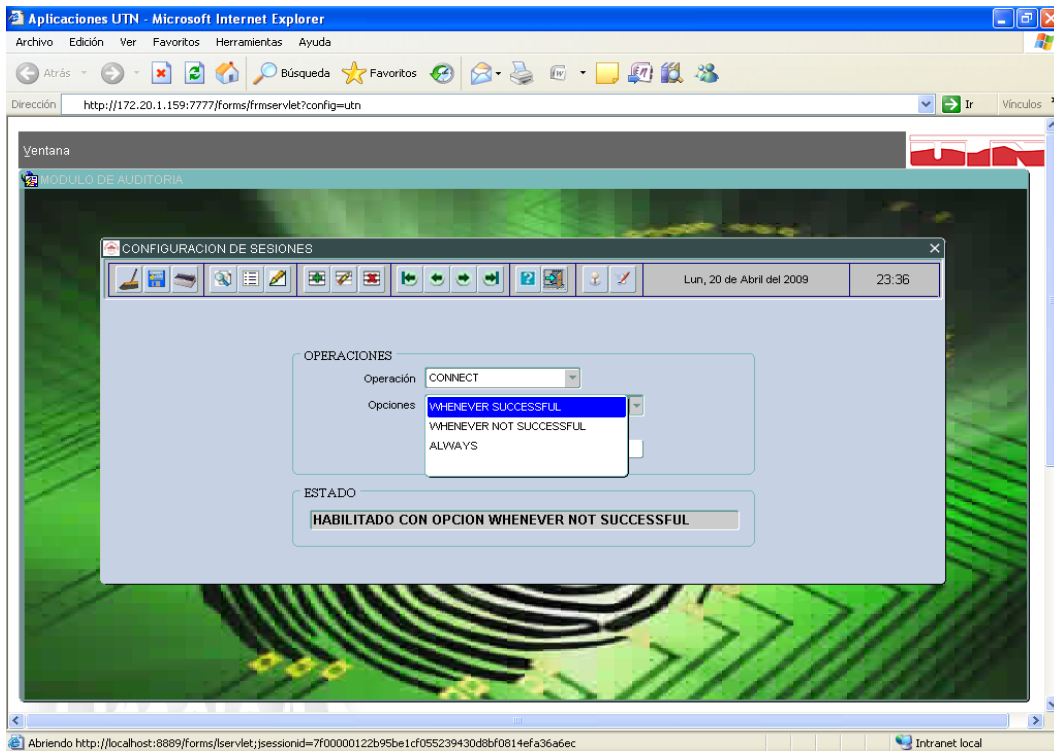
Aplicaciones UTN - Microsoft Internet Explorer

Archivo Edición Ver Favoritos Herramientas Ayuda

Atrás Búsqueda Favoritos

Dirección http://172.20.1.159:7777/forms/frmservlet?config=utn Ir Vínculos

Ventana

MODULO DE AUDITORIA

CONFIGURACION DE SESIONES

Lun, 20 de Abril del 2009 23:36

OPERACIONES

Operación CONNECT

Opciones WHENEVER SUCCESSFUL

WHENEVER NOT SUCCESSFUL

ALWAYS

ESTADO

HABILITADO CON OPCION WHENEVER NOT SUCCESSFUL

Abriendo http://localhost:8889/forms/lservlet;jsessionid=7f00000122b95be1cf055239430d8bf0814efa36a6ec

Intranet local